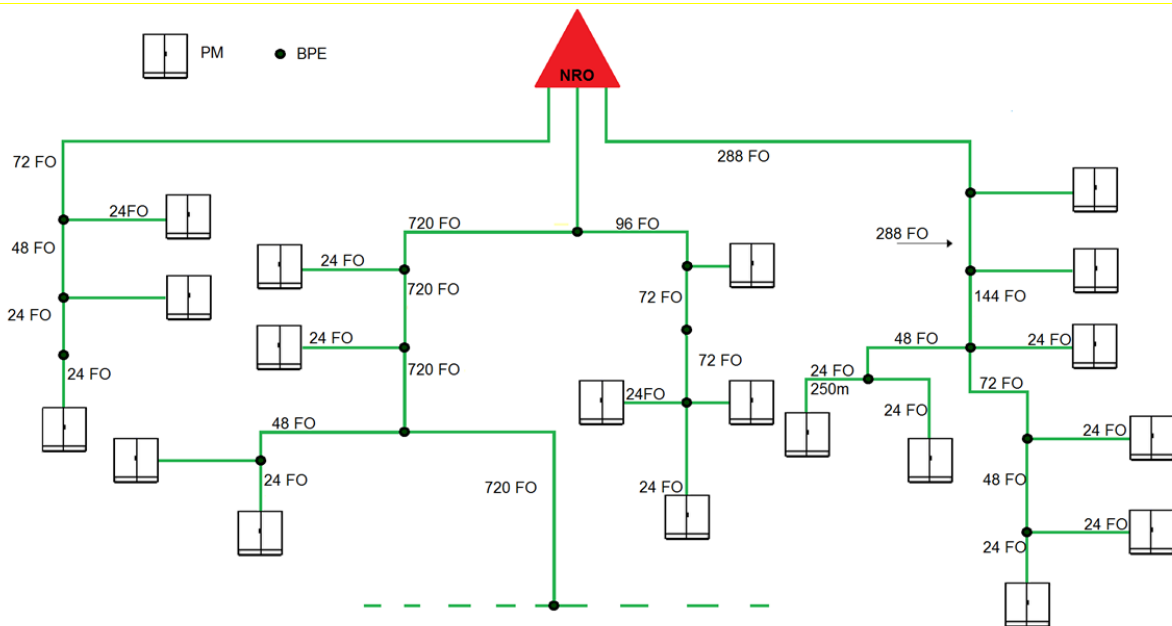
PM
BPE
NRO
72 FO
288 FO
24FO
48 FO
720 FO
96 FO
288 FO
24 FO
720 FO
72 FO
144 FO
24 FO
24 FO
720 FO
48 FO
24 FO
24 FO
72 FO
24 FO
250m
24FO
72 FO
24 FO
48 FO
24 FO
24 FO
720 FO
24 FO
48 FO
24 FO
24 FO